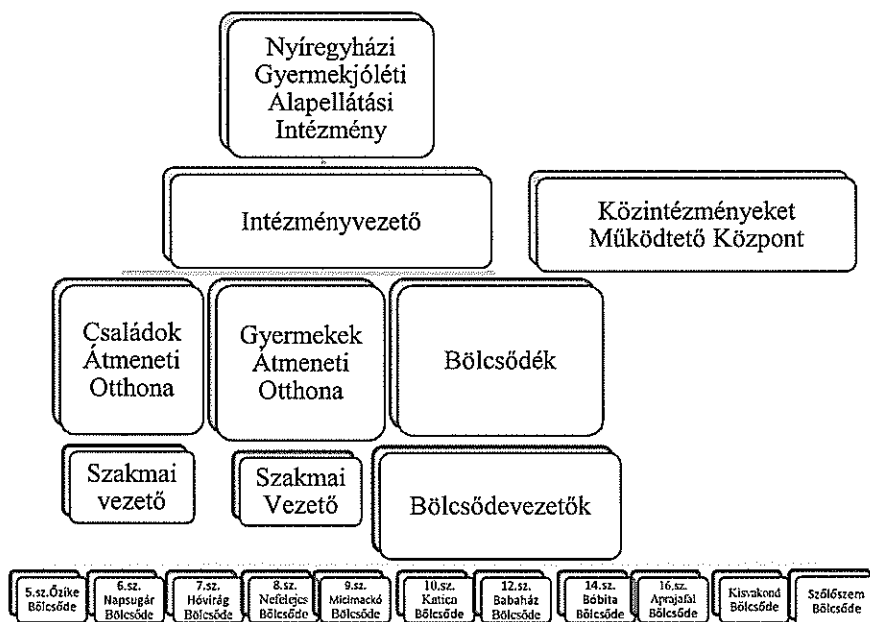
Nyíregyházi Gyermekjóléti Alapellátási Intézmény

Intézményvezető

Közintézményeket Működtető Központ

Családok Átmeneti Otthona

Gyermekek Átmeneti Otthona

Bölcsődék

Szakmai vezető

Szakmai Vezető

Bölcsődevezetők

5.sz.Őzike Bölcsőde

6.sz. Napsugár Bölcsőde

7.sz. Hóvirág Bölcsőde

8.sz. Nefelejcs Bölcsőde

9.sz. Micimackó Bölcsőde

10.sz. Katica Bölcsőde

12.sz. Babaház Bölcsőde

14.sz. Bóbita Bölcsőde

16.sz. Aprajafal Bölcsőde

Kisvakond Bölcsőde

Szőlőszem Bölcsőde